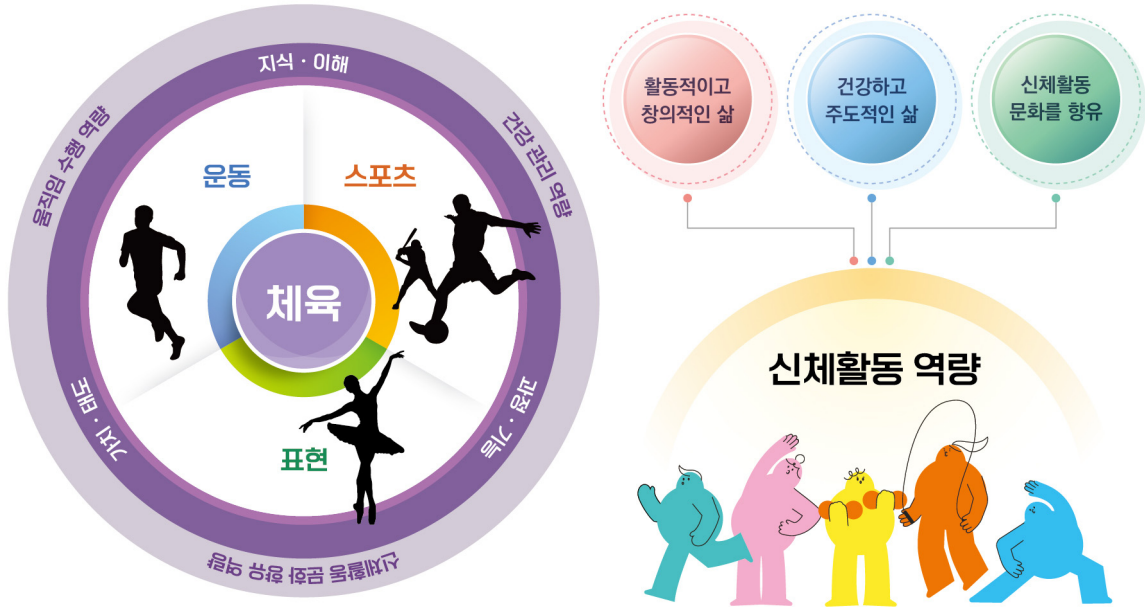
지식 · 이해

건강 관리 역량

움직임 수행 역량

가치 · 태도

과정 · 기능

신체활동 문화 향유 역량

운동

스포츠

체육

표현

활동적이고 창의적인 삶

건강하고 주도적인 삶

신체활동 문화를 향유

신체활동 역량